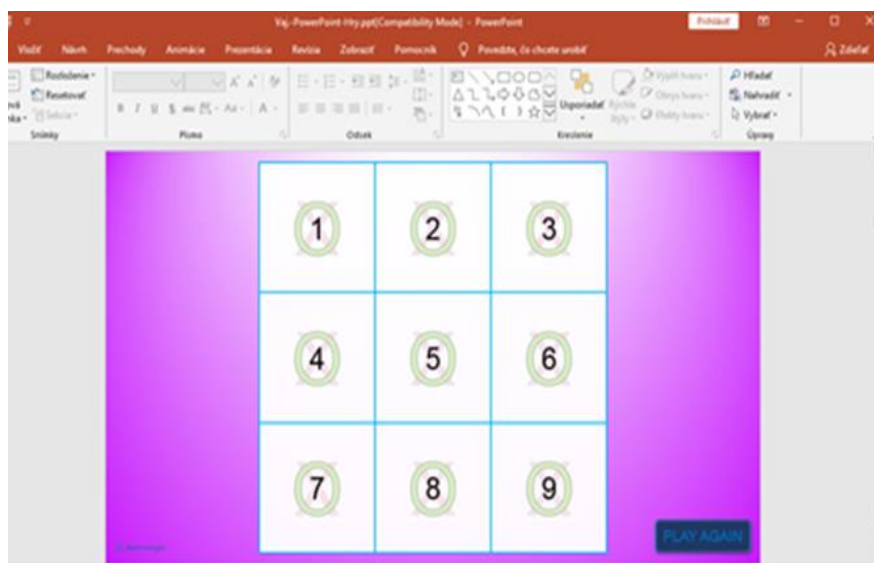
Vaj-PowerPoint-Hry.ppt[Compatibility Mode] - PowerPoint

Prihlásiť

Vložiť Návrh Prechody Animácie Prezentácia Revízia Zobraziť Pomocník Povedzte, čo chcete urobiť

Zdieľať

Rozloženie
Resetovať
Sekcia
Snímky

Písmo

Odsek

Usporiadať
Rýchle štýly
Výplň tvaru
Obrys tvaru
Efekty tvaru
Kreslenie

Hľadať
Nahradiť
Vybrať
Úpravy

1
2
3
4
5
6
7
8
9

PLAY AGAIN